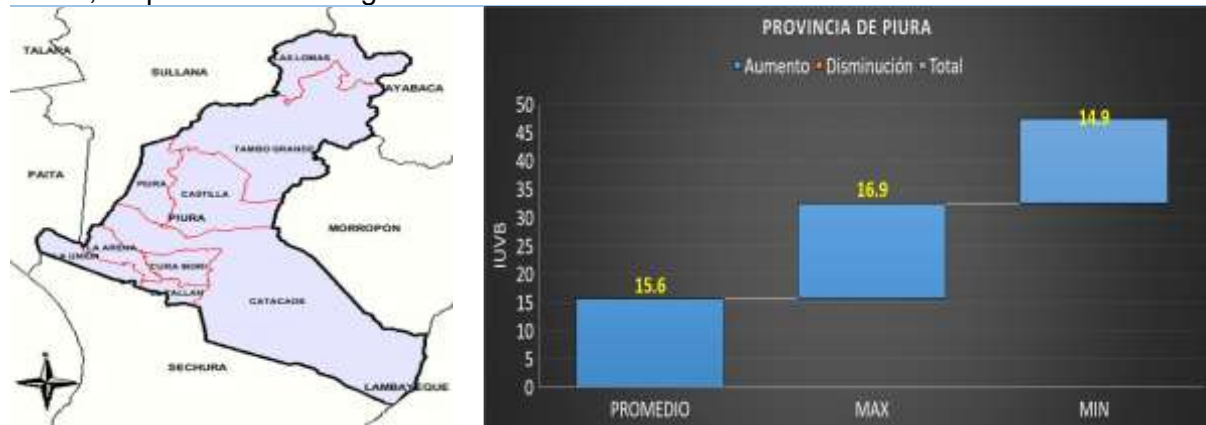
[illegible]

TALARA
SULLANA
LAS LOMAS
AYABACA
TAMBO GRANDE
PAITA
PIURA
CASTILLA
PIURA
MORROPON
LA ARENA
LA UNION
CURA MORI
EL TALLAN
CATACAOS
SECHURA
LAMBAYEQUE

PROVINCIA DE PIURA
Aumento Disminución Total

| | PROMEDIO | MAX | MIN |
|---|---|---|---|
| IUVB | 15.6 | 16.9 | 14.9 |

50
45
40
35
30
25
20
15
10
5
0
IUVB